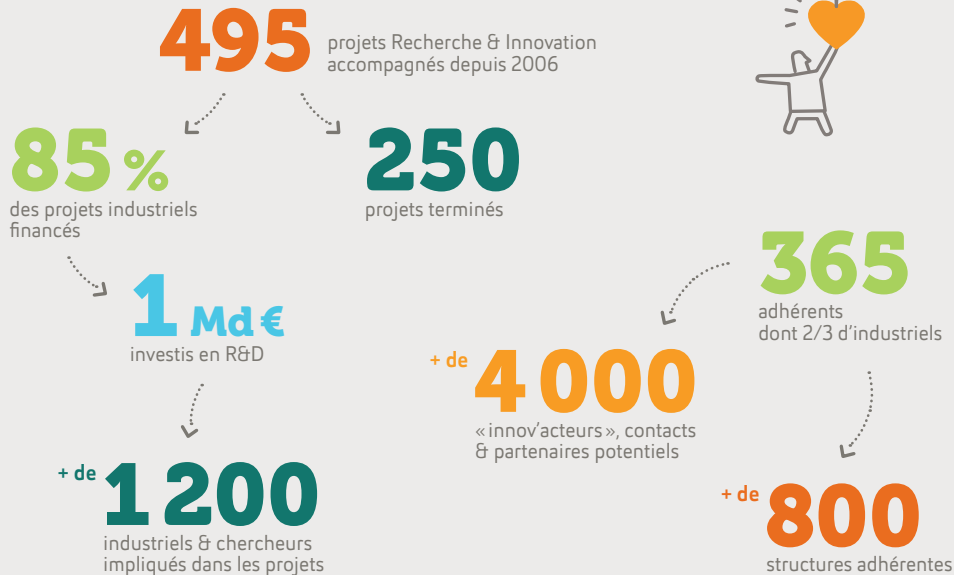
495 projets Recherche & Innovation accompagnés depuis 2006

85 % des projets industriels financés

250 projets terminés

1 Md € investis en R&D

365 adhérents dont 2/3 d'industriels

+ de 4 000 « innov'acteurs », contacts & partenaires potentiels

+ de 1 200 industriels & chercheurs impliqués dans les projets

+ de 800 structures adhérentes